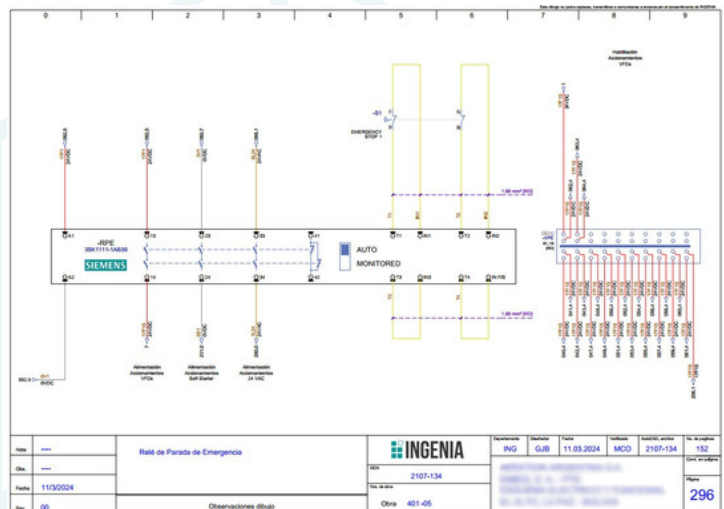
0 1 2 3 4 5 6 7 8 9

Habilitación Accionamientos VFDs

-S1 EMERGENCY STOP 1

1,50 mm² [KO]

-RPE 3SK1111-1AB30

SIEMENS

A1 A2 13 14 23 24 33 34 41 42 T1 IN1 T2 IN2 T3 IN3 T4 IN F/S

AUTO

MONITORED

1,50 mm² [KO]

Alimentación Accionamientos VFDs

Alimentación Accionamientos Soft Starter

Alimentación Accionamientos 24 VAC

| Nota | ---- |
|---|---|
| Obs. | ---- |
| Fecha | 11/3/2024 |
| Rev. | 00 |

Relé de Parada de Emergencia

Observaciones dibujo

INGENIA

OCH 2107-134

Obra 401-05

| Departamento | Diseñador | Fecha | Verificado | AutoCAD_archivo | No. de páginas |
|---|---|---|---|---|---|
| ING | GJB | 11.03.2024 | MCO | 2107-134 | 152 |

Página 296